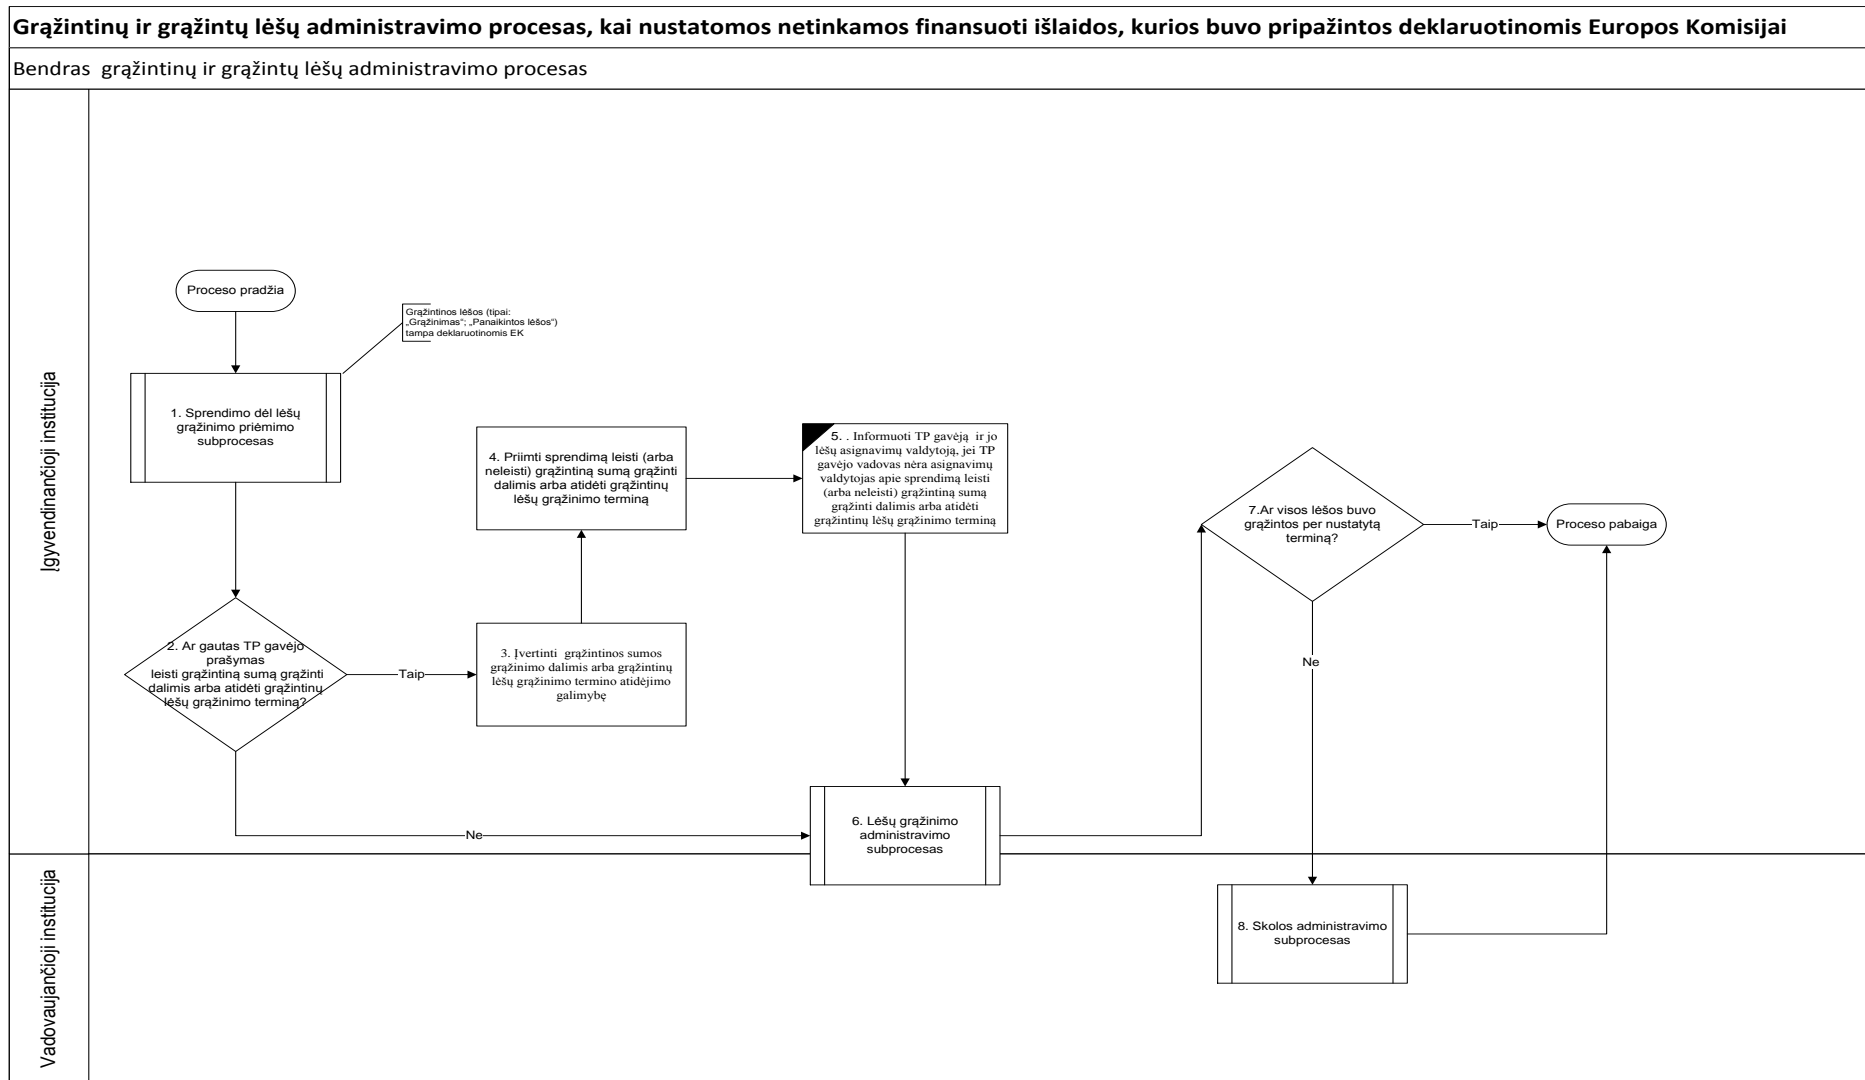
Grąžintinų ir grąžintų lėšų administravimo procesas, kai nustatomos netinkamos finansuoti išlaidos, kurios buvo pripažintos deklaruotinomis Europos Komisijai

Bendras grąžintinų ir grąžintų lėšų administravimo procesas

Įgyvendinančioji institucija

Proceso pradžia

Grąžintinos lėšos (tipai: „Grąžinimas"; „Panaikintos lėšos") tampa deklaruotinomis EK

1. Sprendimo dėl lėšų grąžinimo priėmimo subprocesas

2. Ar gautas TP gavėjo prašymas leisti grąžintiną sumą grąžinti dalimis arba atidėti grąžintinų lėšų grąžinimo terminą?

Taip

3. Įvertinti grąžintinos sumos grąžinimo dalimis arba grąžintinų lėšų grąžinimo termino atidėjimo galimybę

4. Priimti sprendimą leisti (arba neleisti) grąžintiną sumą grąžinti dalimis arba atidėti grąžintinų lėšų grąžinimo terminą

5. . Informuoti TP gavėją ir jo lėšų asignavimų valdytoją, jei TP gavėjo vadovas nėra asignavimų valdytojas apie sprendimą leisti (arba neleisti) grąžintiną sumą grąžinti dalimis arba atidėti grąžintinų lėšų grąžinimo terminą

Ne

6. Lėšų grąžinimo administravimo subprocesas

7.Ar visos lėšos buvo grąžintos per nustatytą terminą?

Taip

Proceso pabaiga

Ne

Vadovaujančioji institucija

8. Skolos administravimo subprocesas